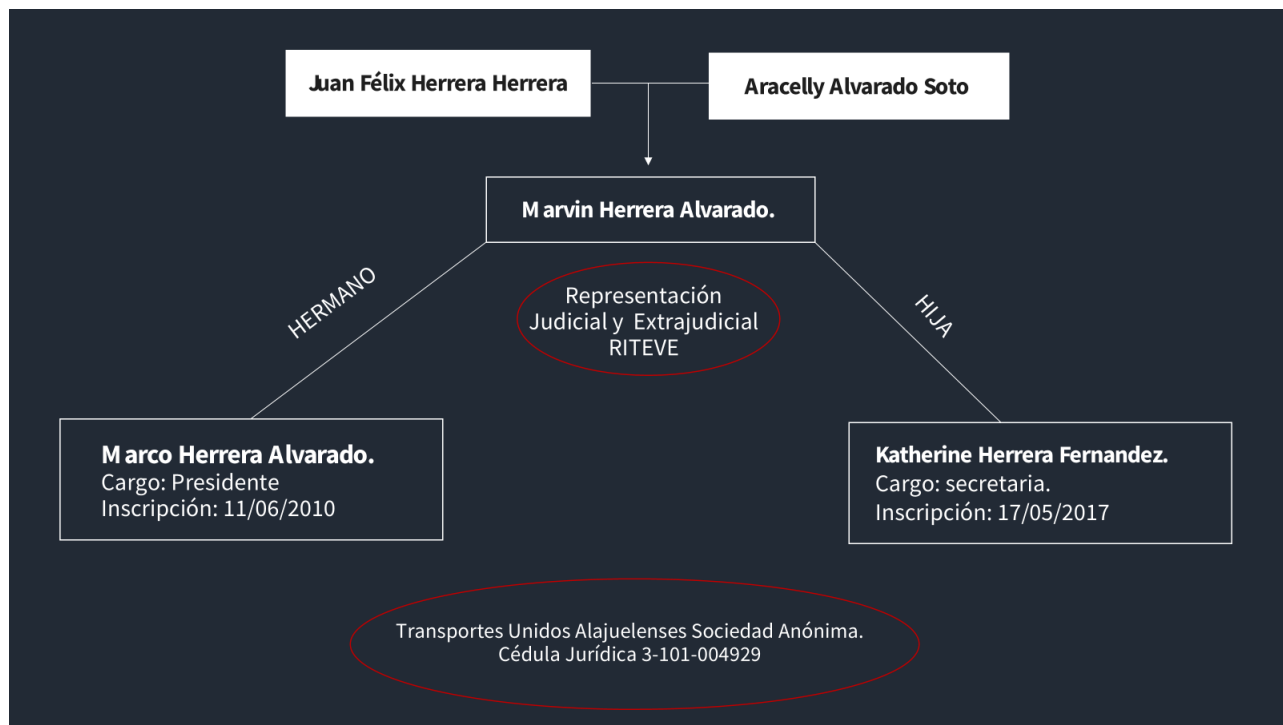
Juan Félix Herrera Herrera

Aracelly Alvarado Soto

M arvin Herrera Alvarado.

HERMANO

Representación Judicial y Extrajudicial RITEVE

HIJA

M arco Herrera Alvarado.
Cargo: Presidente
Inscripción: 11/06/2010

Katherine Herrera Fernandez.
Cargo: secretaria.
Inscripción: 17/05/2017

Transportes Unidos Alajuelenses Sociedad Anónima.
Cédula Jurídica 3-101-004929